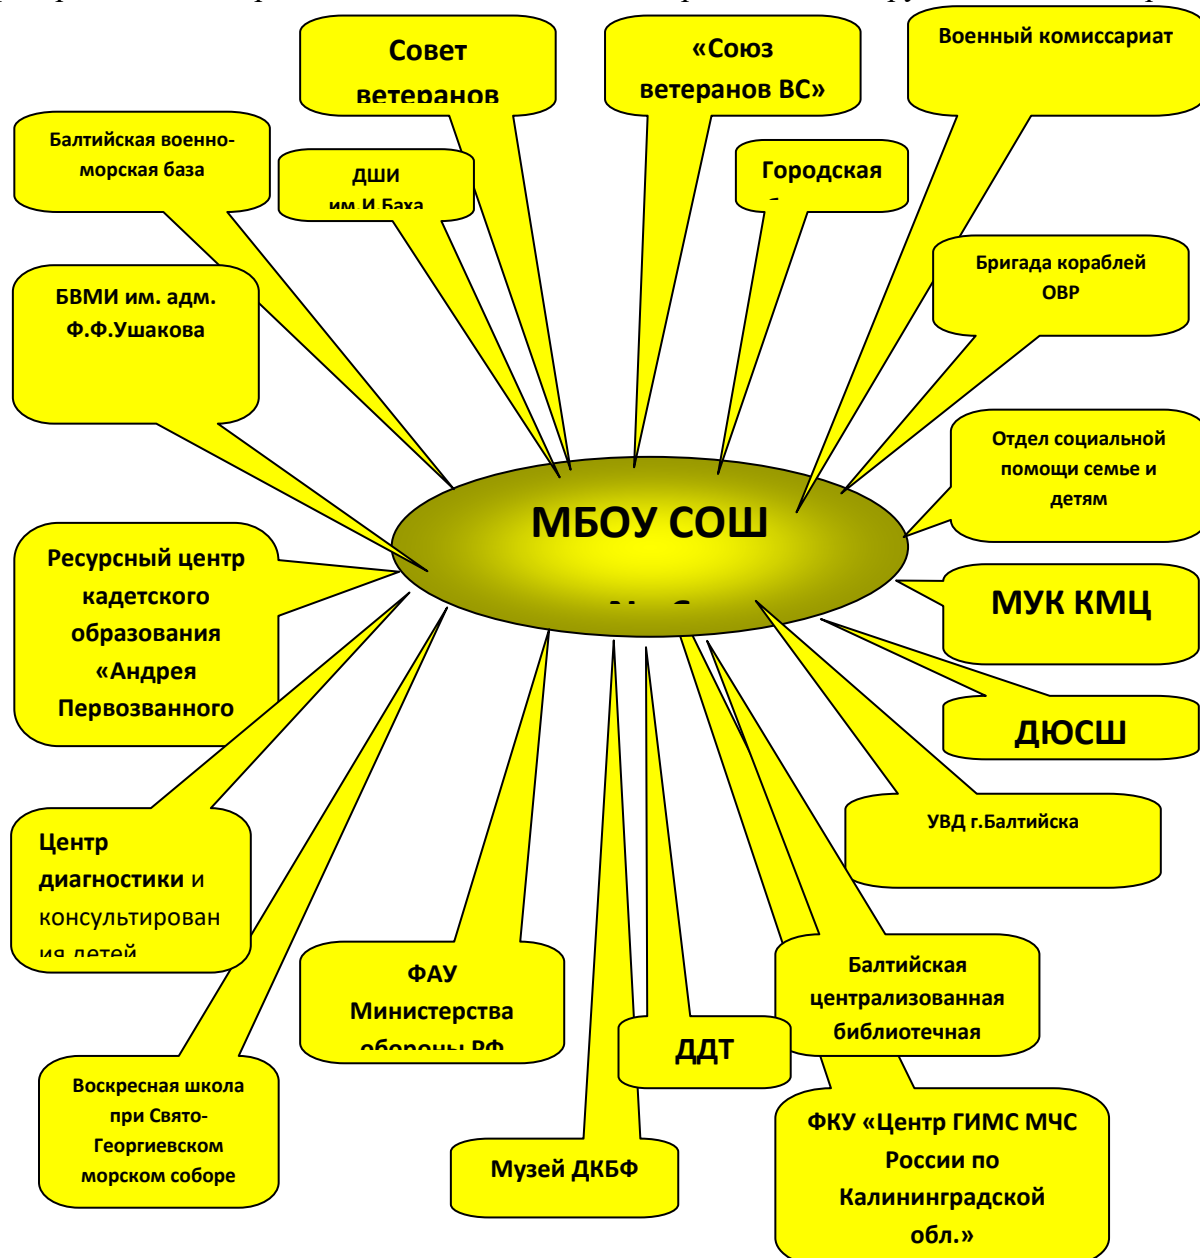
Совет ветеранов

«Союз ветеранов ВС»

Военный комиссариат

Балтийская военно-морская база

ДШИ им.И.Баха

Городская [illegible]

Бригада кораблей ОВР

БВМИ им. адм. Ф.Ф.Ушакова

Отдел социальной помощи семье и детям

МБОУ СОШ

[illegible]

Ресурсный центр кадетского образования «Андрея Первозванного

МУК КМЦ

ДЮСШ

УВД г.Балтийска

Центр диагностики и консультирования детей

ФАУ Министерства обороны РФ

Балтийская централизованная библиотечная

ДДТ

Воскресная школа при Свято-Георгиевском морском соборе

Музей ДКБФ

ФКУ «Центр ГИМС МЧС России по Калининградской обл.»